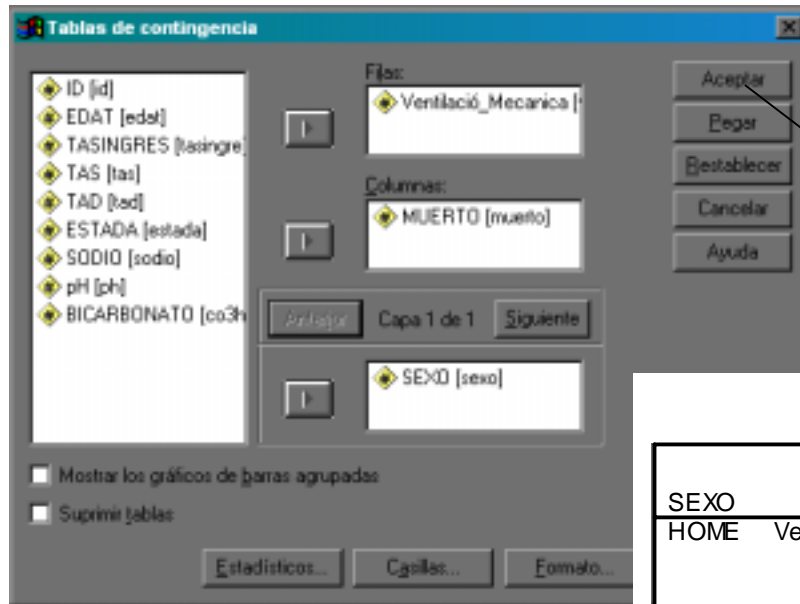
Tablas de contingencia

ID [id]
EDAT [edat]
TASINGRES [tasingre]
TAS [tas]
TAD [tad]
ESTADA [estada]
SODIO [sodio]
pH [ph]
BICARBONATO [co3h

Filas:
Ventilació_Mecanica [

Columnas:
MUERTO [muerto]

Anterior
Capa 1 de 1
Siguiente

SEXO [sexo]

Aceptar
Pegar
Restablecer
Cancelar
Ayuda

Mostrar los gráficos de barras agrupadas
Suprimir tablas

Estadísticos...
Casillas...
Formato...

SEXO
HOME Ve